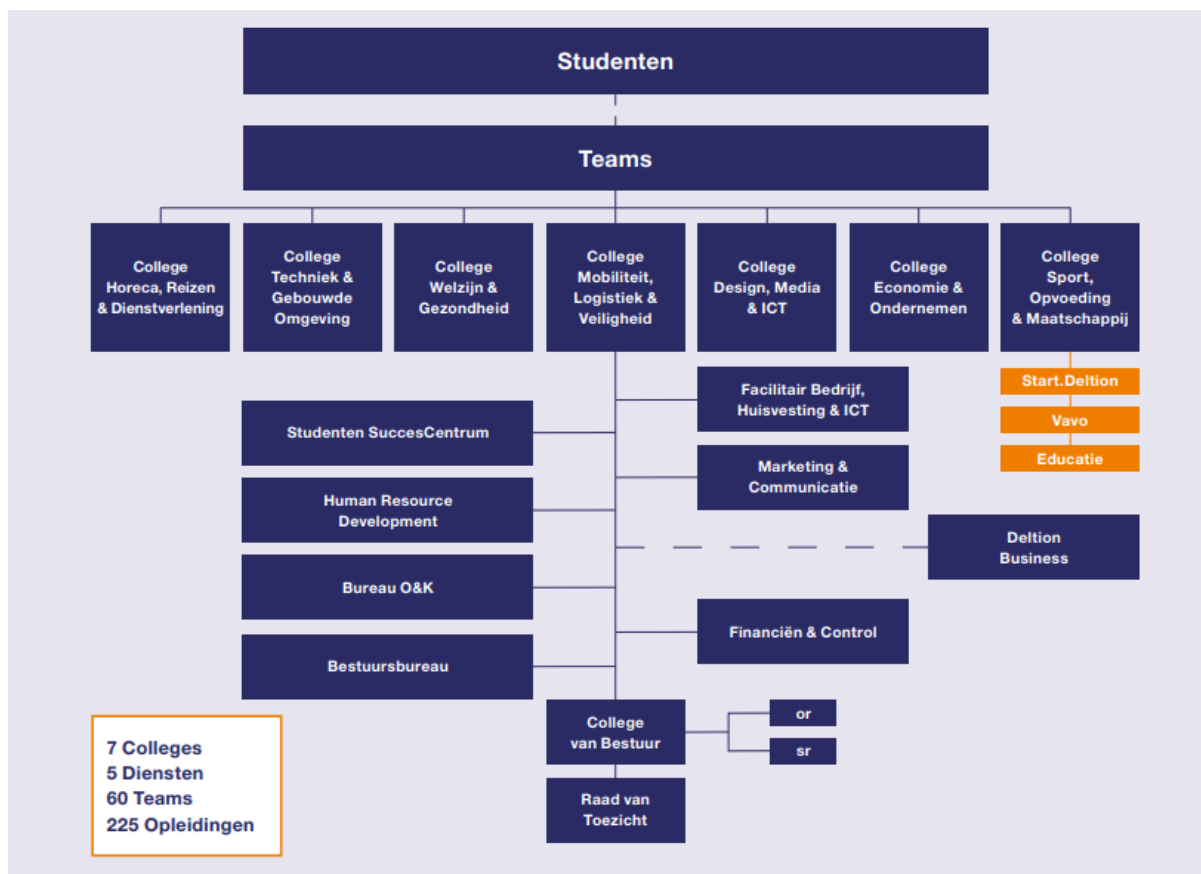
Studenten

Teams

College Horeca, Reizen & Dienstverlening

College Techniek & Gebouwde Omgeving

College Welzijn & Gezondheid

College Mobiliteit, Logistiek & Veiligheid

College Design, Media & ICT

College Economie & Ondernemen

College Sport, Opvoeding & Maatschappij

Start.Deltion

Vavo

Educatie

Facilitair Bedrijf, Huisvesting & ICT

Studenten SuccesCentrum

Marketing & Communicatie

Human Resource Development

Deltion Business

Bureau O&K

Financiën & Control

Bestuursbureau

College van Bestuur

or

sr

Raad van Toezicht

7 Colleges
5 Diensten
60 Teams
225 Opleidingen